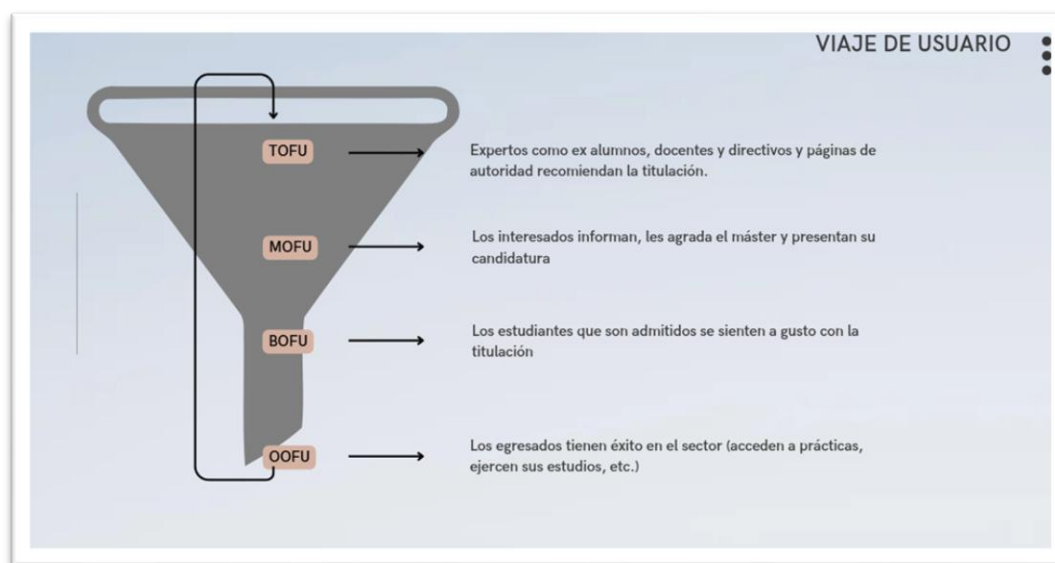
VIAJE DE USUARIO

TOFU

Expertos como ex alumnos, docentes y directivos y páginas de autoridad recomiendan la titulación.

MOFU

Los interesados informan, les agrada el máster y presentan su candidatura

BOFU

Los estudiantes que son admitidos se sienten a gusto con la titulación

OOFU

Los egresados tienen éxito en el sector (acceden a prácticas, ejercen sus estudios, etc.)